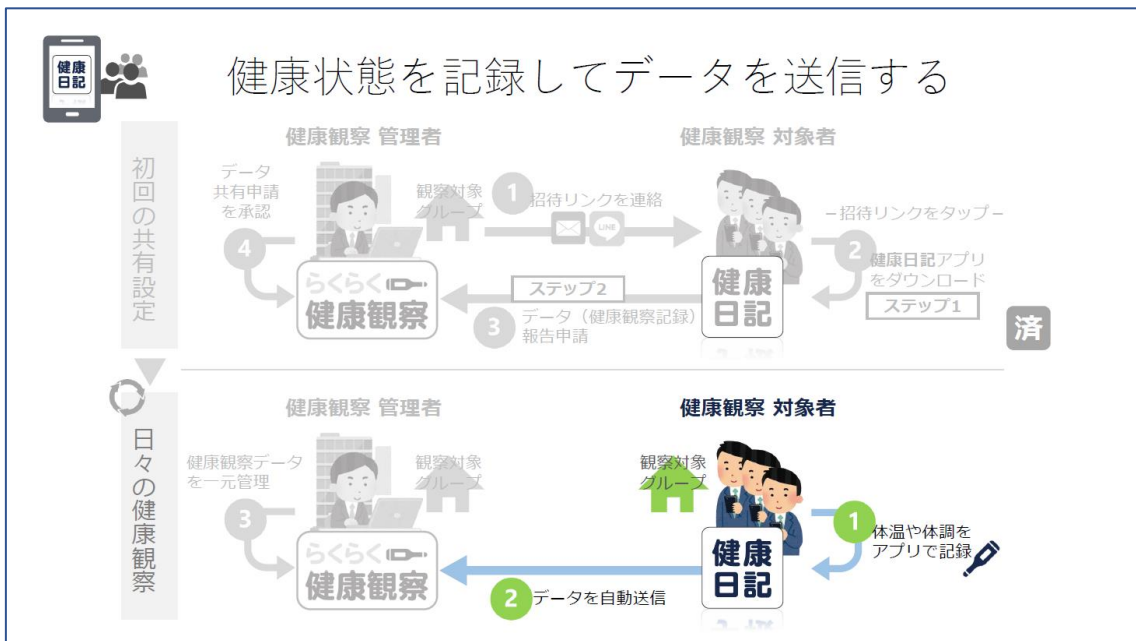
健康日記

健康状態を記録してデータを送信する

初回の共有設定

健康観察 管理者

健康観察 対象者

データ共有申請を承認

観察対象グループ

1 招待リンクを連絡

LINE

－招待リンクをタップ－

4

2 健康日記アプリをダウンロード

ステップ1

らくらく 健康観察

ステップ2

健康日記

3 データ（健康観察記録）報告申請

済

日々の健康観察

健康観察 管理者

健康観察 対象者

健康観察データを一元管理

観察対象グループ

観察対象グループ

3

1 体温や体調をアプリで記録

らくらく 健康観察

2 データを自動送信

健康日記